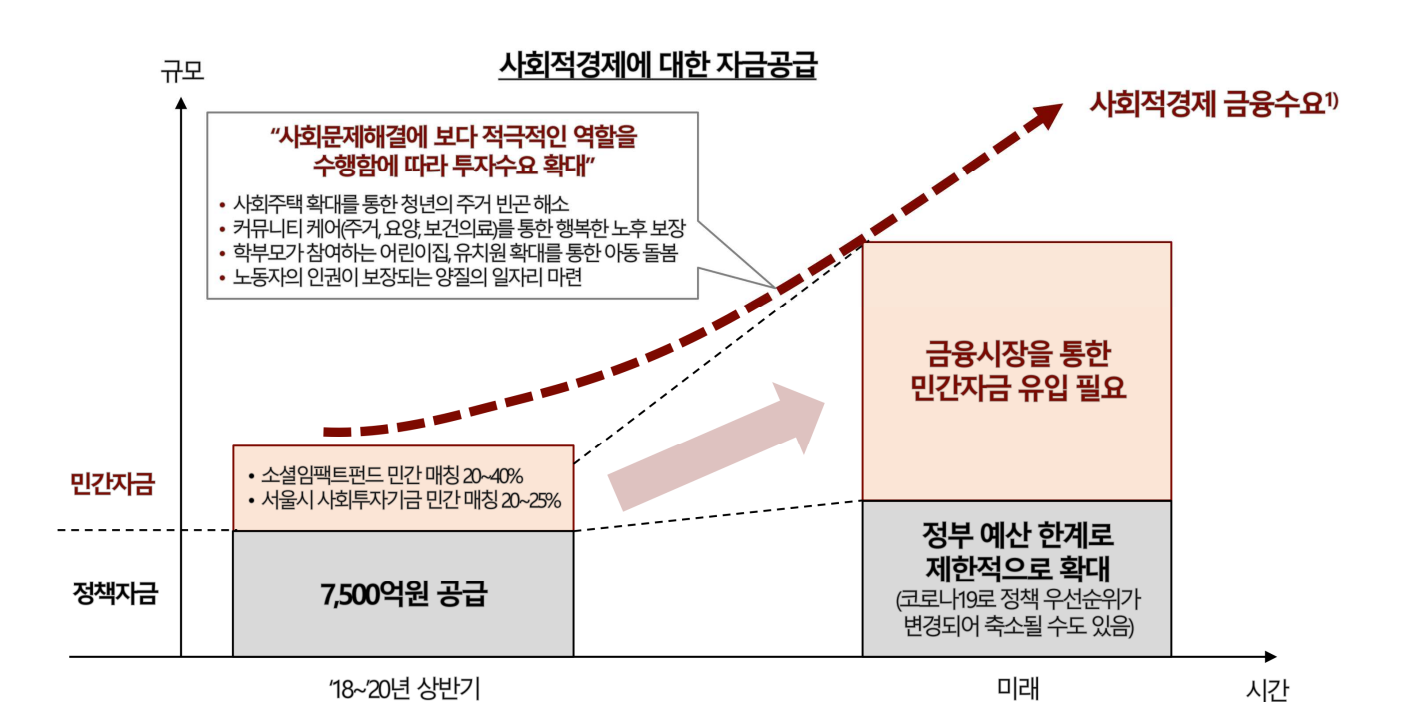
사회적경제에 대한 자금공급

규모

“사회문제해결에 보다 적극적인 역할을 수행함에 따라 투자수요 확대”

• 사회주택 확대를 통한 청년의 주거 빈곤 해소
• 커뮤니티 케어(주거, 요양, 보건의료)를 통한 행복한 노후 보장
• 학부모가 참여하는 어린이집, 유치원 확대를 통한 아동 돌봄
• 노동자의 인권이 보장되는 양질의 일자리 마련

사회적경제 금융수요$^{1)}$

금융시장을 통한 민간자금 유입 필요

민간자금

• 소셜임팩트펀드 민간 매칭 20~40%
• 서울시 사회투자기금 민간 매칭 20~25%

정책자금

7,500억원 공급

정부 예산 한계로 제한적으로 확대
(코로나19로 정책 우선순위가 변경되어 축소될 수도 있음)

‘18~’20년 상반기

미래

시간